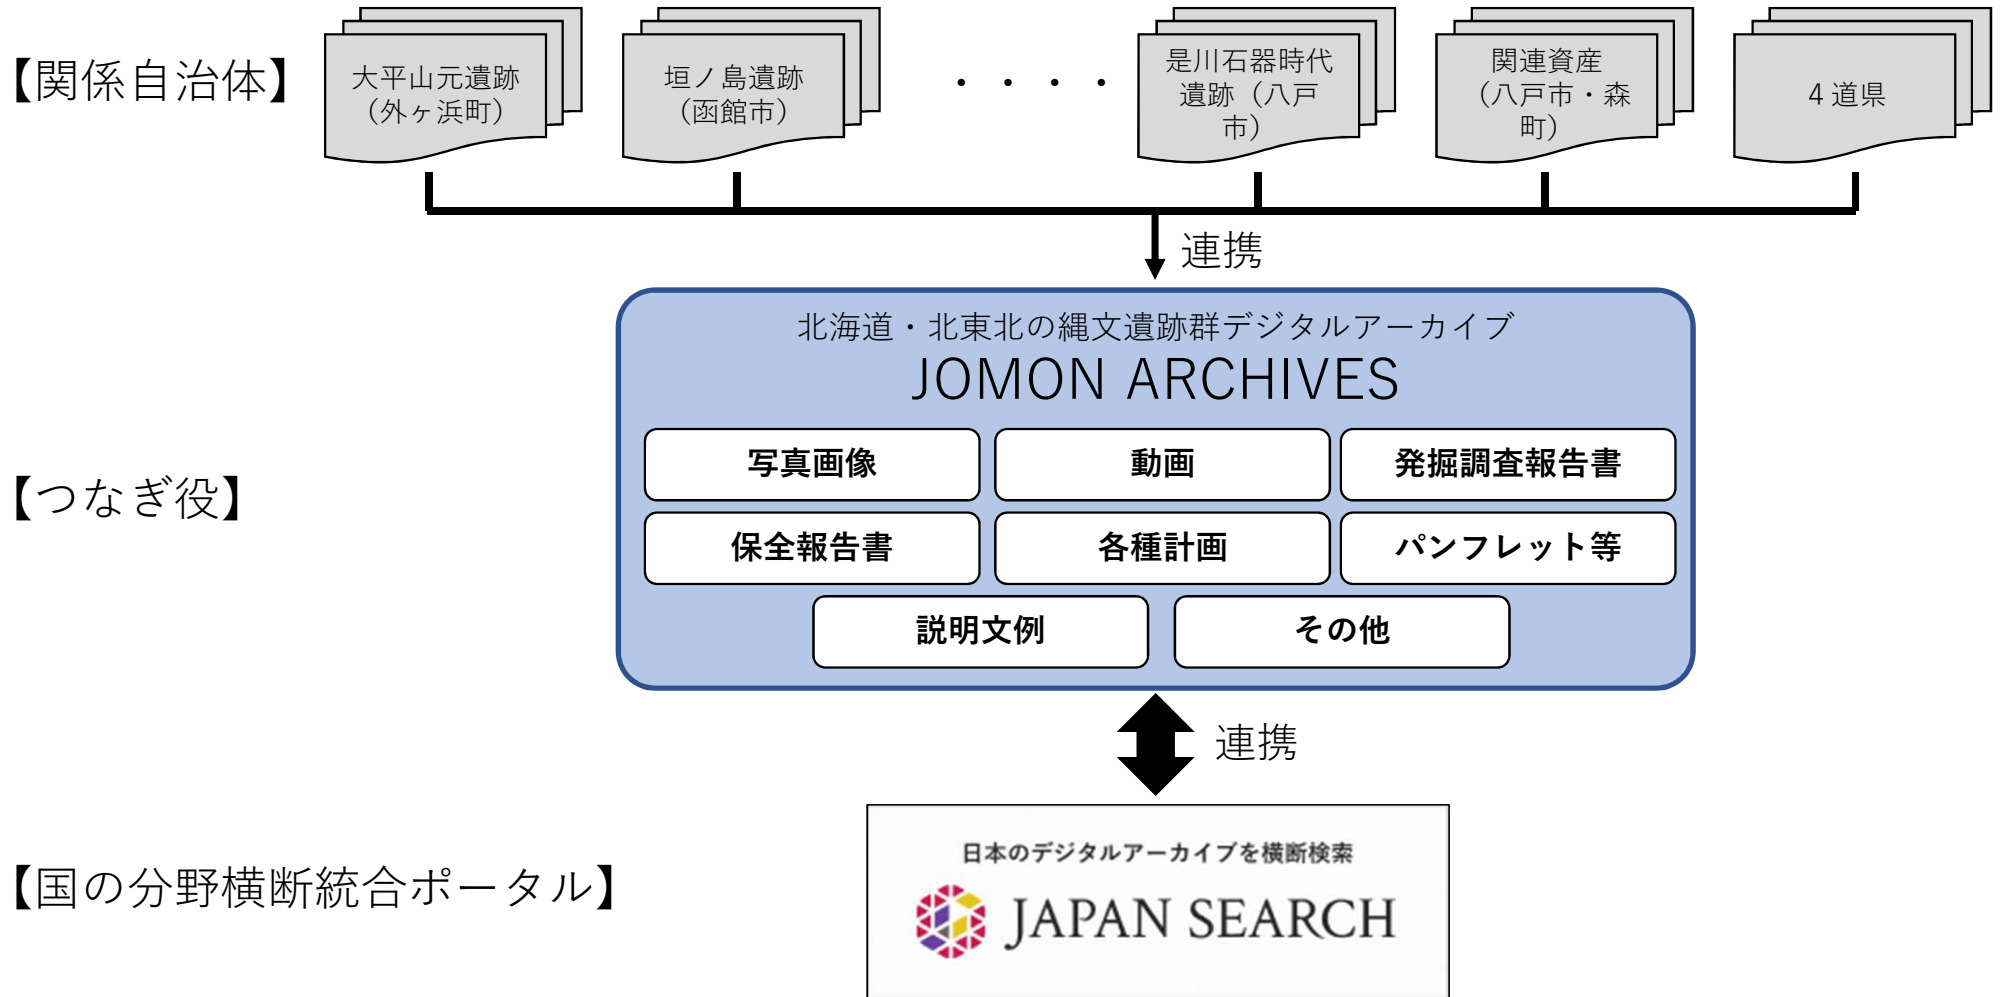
【関係自治体】

大平山元遺跡（外ヶ浜町）

垣ノ島遺跡（函館市）

・・・・

是川石器時代遺跡（八戸市）

関連資産（八戸市・森町）

4道県

連携

北海道・北東北の縄文遺跡群デジタルアーカイブ
JOMON ARCHIVES

【つなぎ役】

| 写真画像 | 動画 | 発掘調査報告書 |
|---|---|---|
| 保全報告書 | 各種計画 | パンフレット等 |
| 説明文例 | その他 | |

連携

【国の分野横断統合ポータル】

日本のデジタルアーカイブを横断検索
JAPAN SEARCH